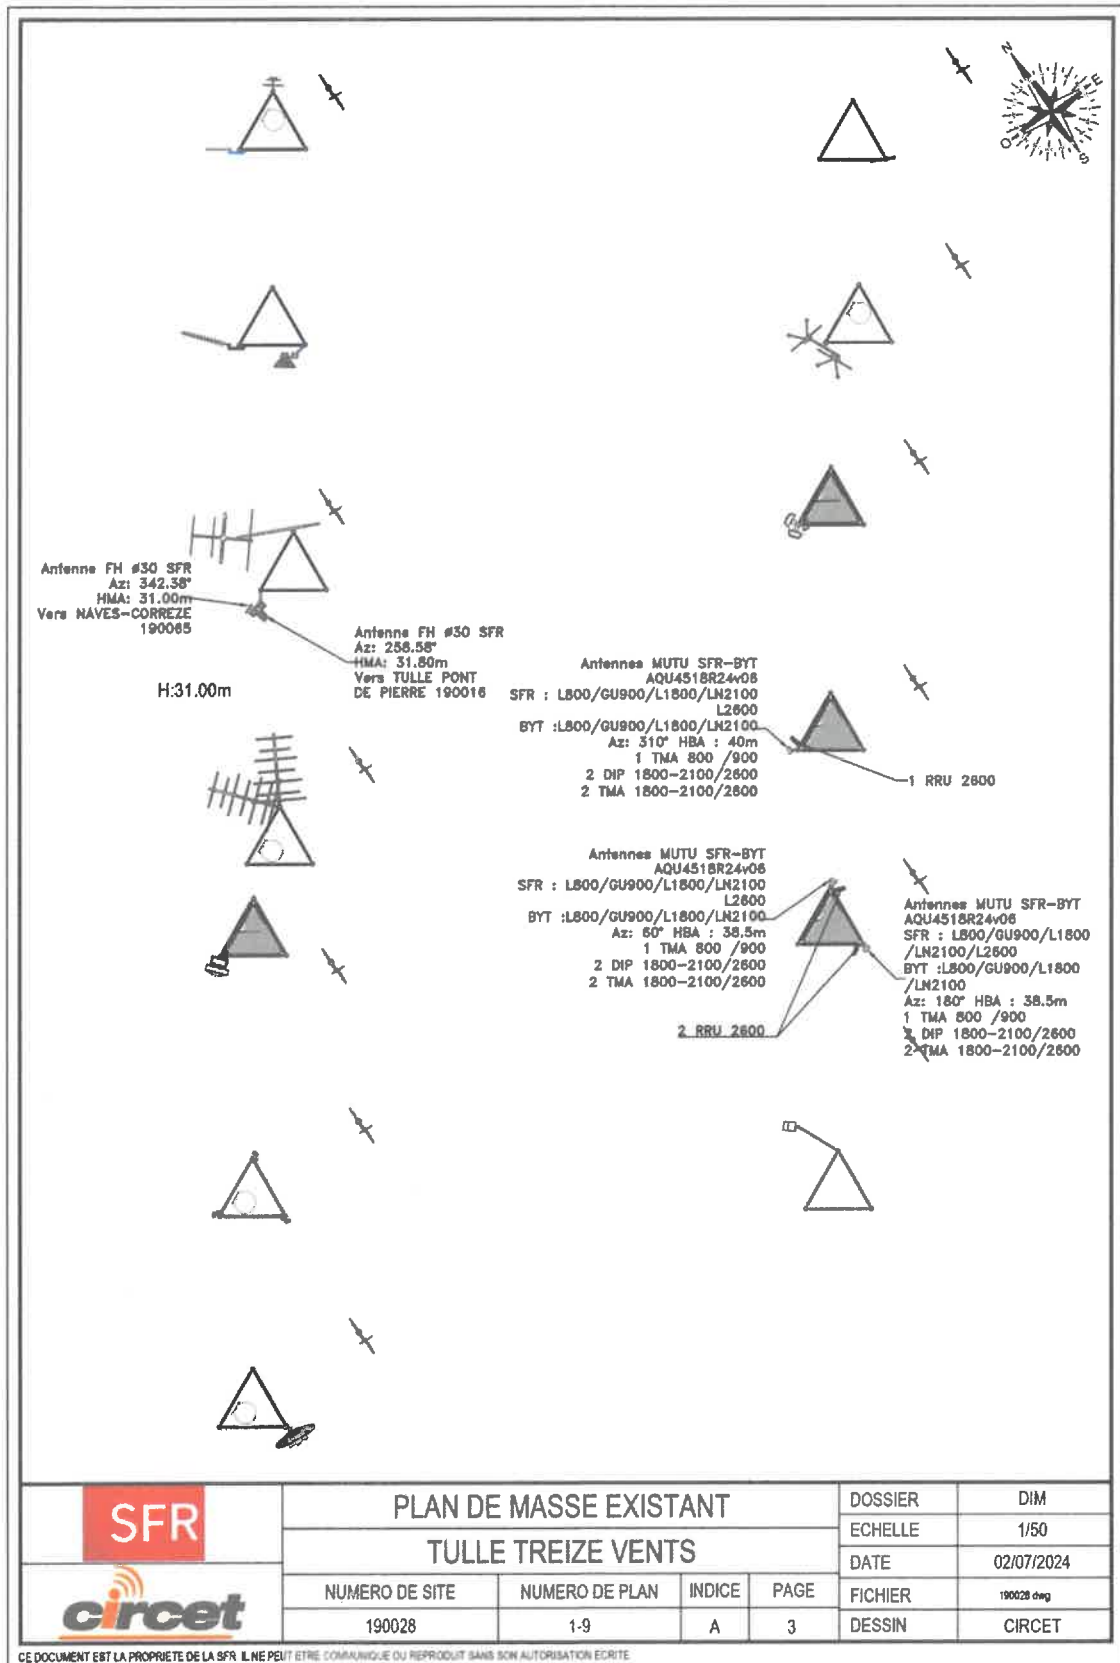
N
E
S
O

Antenne FH #30 SFR
Az: 342.38°
HMA: 31.00m
Vers NAVES-CORREZE
190065

Antenne FH #30 SFR
Az: 256.56°
HMA: 31.60m
Vers TULLE PONT
DE PIERRE 190016

H:31.00m

Antennes MUTU SFR-BYT
AQU4518R24v06
SFR : L800/GU900/L1800/LN2100
L2600
BYT :L800/GU900/L1800/LN2100
Az: 310° HBA : 40m
1 TMA 800 /900
2 DIP 1800-2100/2600
2 TMA 1800-2100/2600

1 RRU 2600

Antennes MUTU SFR-BYT
AQU4518R24v06
SFR : L800/GU900/L1800/LN2100
L2600
BYT :L800/GU900/L1800/LN2100
Az: 60° HBA : 38.5m
1 TMA 800 /900
2 DIP 1800-2100/2600
2 TMA 1800-2100/2600

2 RRU 2600

Antennes MUTU SFR-BYT
AQU4518R24v06
SFR : L800/GU900/L1800
/LN2100/L2600
BYT :L800/GU900/L1800
/LN2100
Az: 180° HBA : 38.5m
1 TMA 800 /900
2 DIP 1800-2100/2600
2 TMA 1800-2100/2600

SFR
circet

| PLAN DE MASSE EXISTANT | | | | DOSSIER | DIM |
|---|---|---|---|---|---|
| TULLE TREIZE VENTS | | | | ECHELLE | 1/50 |
| | | | | DATE | 02/07/2024 |
| NUMERO DE SITE | NUMERO DE PLAN | INDICE | PAGE | FICHIER | 190028.dwg |
| 190028 | 1-9 | A | 3 | DESSIN | CIRCET |

CE DOCUMENT EST LA PROPRIETE DE LA SFR IL NE PEUT ETRE COMMUNIQUE OU REPRODUIT SANS SON AUTORISATION ECRITE